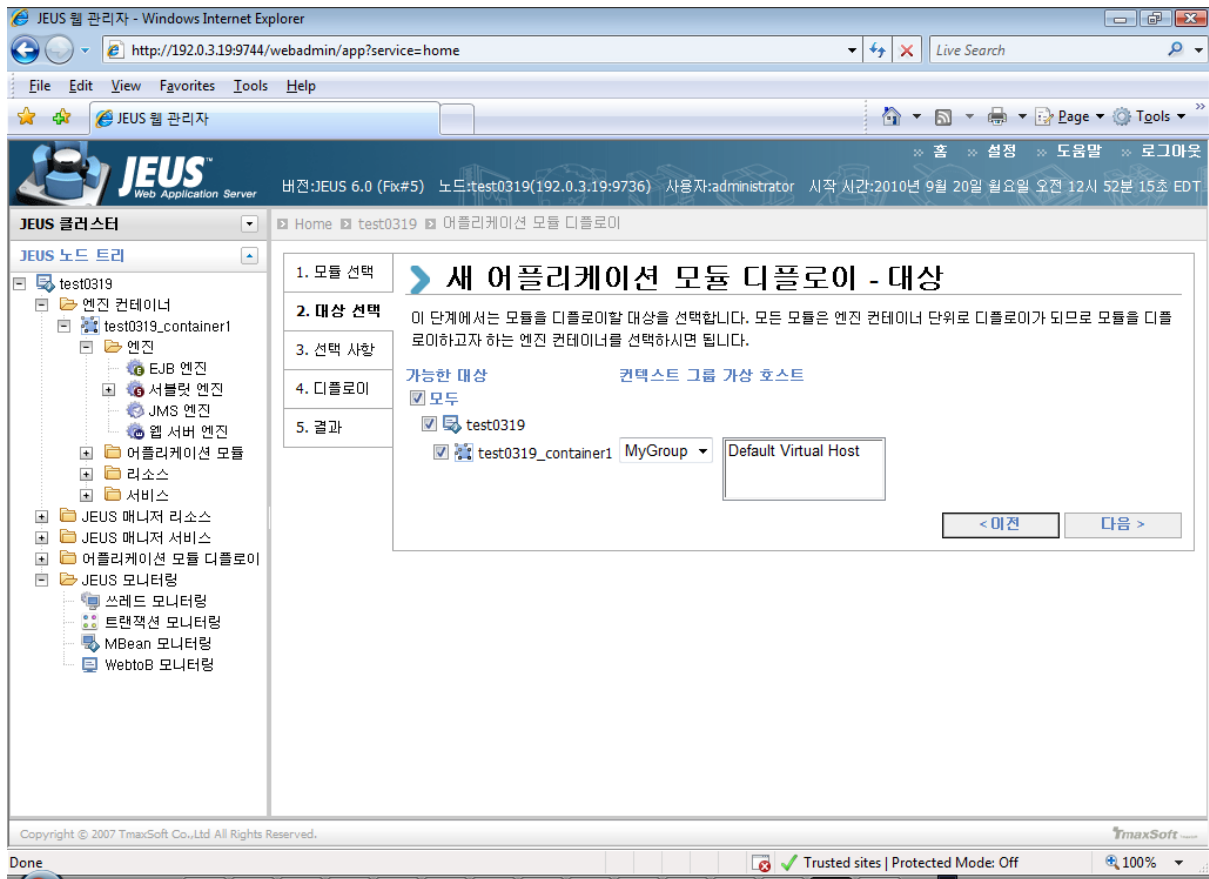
JEUS 웹 관리자 - Windows Internet Explorer

http://192.0.3.19:9744/webadmin/app?service=home

Live Search

File Edit View Favorites Tools Help

JEUS 웹 관리자

Page ▾ Tools ▾

JEUS Web Application Server

» 홈 » 설정 » 도움말 » 로그아웃

버전:JEUS 6.0 (Fix#5) 노드:test0319(192.0.3.19:9736) 사용자:administrator 시작 시간:2010년 9월 20일 월요일 오전 12시 52분 15초 EDT

JEUS 클러스터

JEUS 노드 트리

test0319
엔진 컨테이너
test0319_container1
엔진
EJB 엔진
서블릿 엔진
JMS 엔진
웹 서버 엔진
어플리케이션 모듈
리소스
서비스
JEUS 매니저 리소스
JEUS 매니저 서비스
어플리케이션 모듈 디플로이
JEUS 모니터링
쓰레드 모니터링
트랜잭션 모니터링
MBean 모니터링
WebtoB 모니터링

Home test0319 어플리케이션 모듈 디플로이

1. 모듈 선택
2. 대상 선택
3. 선택 사항
4. 디플로이
5. 결과

새 어플리케이션 모듈 디플로이 - 대상

이 단계에서는 모듈을 디플로이할 대상을 선택합니다. 모든 모듈은 엔진 컨테이너 단위로 디플로이가 되므로 모듈을 디플로이하고자 하는 엔진 컨테이너를 선택하시면 됩니다.

가능한 대상 컨텍스트 그룹 가상 호스트

모두
test0319
test0319_container1 MyGroup Default Virtual Host

< 이전 다음 >

Copyright © 2007 TmaxSoft Co.,Ltd All Rights Reserved.

TmaxSoft

Done

Trusted sites | Protected Mode: Off

100%